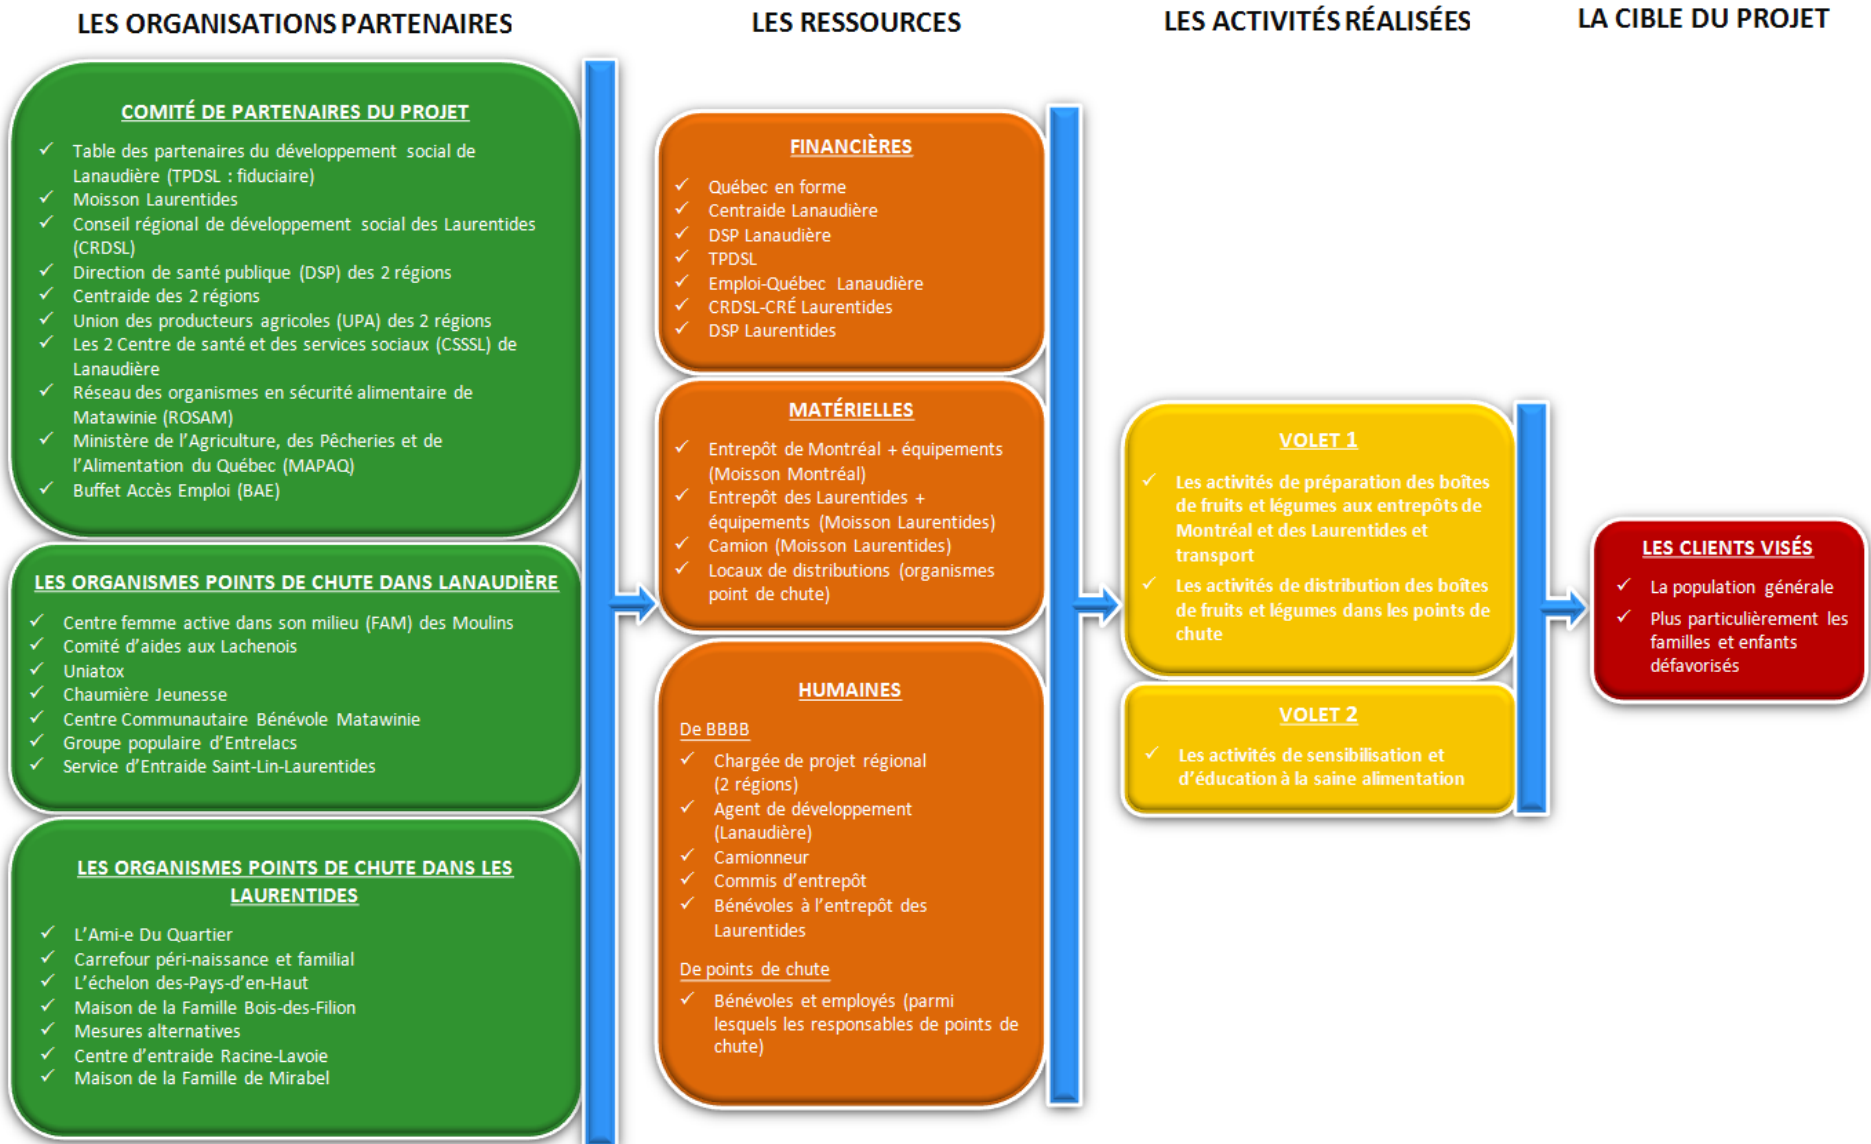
LES ORGANISATIONS PARTENAIRES

LES RESSOURCES

LES ACTIVITÉS RÉALISÉES

LA CIBLE DU PROJET

COMITÉ DE PARTENAIRES DU PROJET

✓ Table des partenaires du développement social de Lanaudière (TPDSL : fiduciaire)
✓ Moisson Laurentides
✓ Conseil régional de développement social des Laurentides (CRDSL)
✓ Direction de santé publique (DSP) des 2 régions
✓ Centraide des 2 régions
✓ Union des producteurs agricoles (UPA) des 2 régions
✓ Les 2 Centre de santé et des services sociaux (CSSSL) de Lanaudière
✓ Réseau des organismes en sécurité alimentaire de Matawinie (ROSAM)
✓ Ministère de l'Agriculture, des Pêcheries et de l'Alimentation du Québec (MAPAQ)
✓ Buffet Accès Emploi (BAE)

LES ORGANISMES POINTS DE CHUTE DANS LANAUDIÈRE

✓ Centre femme active dans son milieu (FAM) des Moulins
✓ Comité d'aides aux Lachenois
✓ Uniatox
✓ Chaumière Jeunesse
✓ Centre Communautaire Bénévole Matawinie
✓ Groupe populaire d'Entrelacs
✓ Service d'Entraide Saint-Lin-Laurentides

LES ORGANISMES POINTS DE CHUTE DANS LES LAURENTIDES

✓ L'Ami-e Du Quartier
✓ Carrefour péri-naissance et familial
✓ L'échelon des-Pays-d'en-Haut
✓ Maison de la Famille Bois-des-Filion
✓ Mesures alternatives
✓ Centre d'entraide Racine-Lavoie
✓ Maison de la Famille de Mirabel

FINANCIÈRES

✓ Québec en forme
✓ Centraide Lanaudière
✓ DSP Lanaudière
✓ TPDSL
✓ Emploi-Québec Lanaudière
✓ CRDSL-CRÉ Laurentides
✓ DSP Laurentides

MATÉRIELLES

✓ Entrepôt de Montréal + équipements (Moisson Montréal)
✓ Entrepôt des Laurentides + équipements (Moisson Laurentides)
✓ Camion (Moisson Laurentides)
✓ Locaux de distributions (organismes point de chute)

HUMAINES

De BBBB

✓ Chargée de projet régional (2 régions)
✓ Agent de développement (Lanaudière)
✓ Camionneur
✓ Commis d'entrepôt
✓ Bénévoles à l'entrepôt des Laurentides

De points de chute

✓ Bénévoles et employés (parmi lesquels les responsables de points de chute)

VOLET 1

✓ Les activités de préparation des boîtes de fruits et légumes aux entrepôts de Montréal et des Laurentides et transport
✓ Les activités de distribution des boîtes de fruits et légumes dans les points de chute

VOLET 2

✓ Les activités de sensibilisation et d'éducation à la saine alimentation

LES CLIENTS VISÉS

✓ La population générale
✓ Plus particulièrement les familles et enfants défavorisés